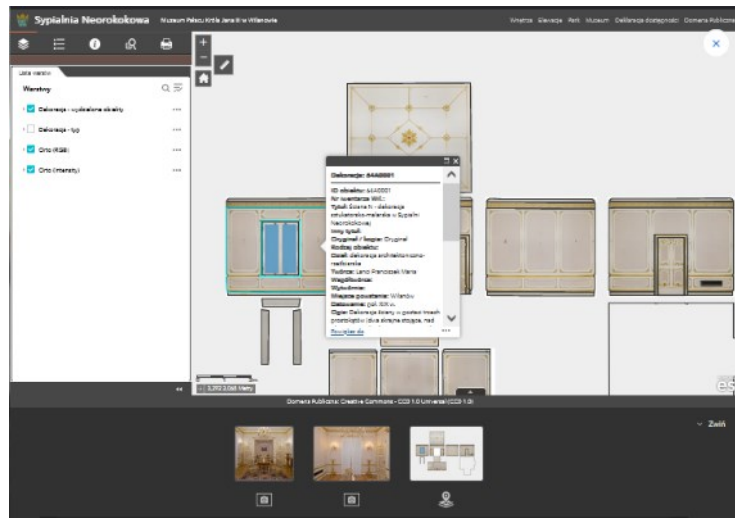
Sypialnia Neorokokowa Muzeum Pałacu Króla Jana III w Wilanowie

Wnętrze Elewacje Park Muzeum Deklaracja dostępności Domena Publiczna

Lista warstw

Warstwy

Dekoracje - wydzielone obrazy

Dekoracje - typ

Orto (RGB)

Orto (intensity)

Dekoracja: 64A0001

ID obiektu: 64A0001
Nr inwentarza: Wil.
Tytuł: Ściana N - dekoracja stiukatorsko-malarska w Sypialni Neorokokowej
Inny tytuł:
Oryginał / kopia: Oryginał
Rodzaj obiektu:
Dział: dekoracja architektoniczno-rzeźbiarska
Twórca: Leon Franciszek Marie
Współtwórca:
Wykonawca:
Miejsce powstania: Wilanów
Datowanie: poł. XIX w.
Opis: Dekoracja ściany w postaci trzech prostokątów (dwa skrajne stojące, nad

Powiększ do

1:372 3.088 Metry

Domena Publiczna: Creative Commons - CC0 1.0 Universal (CC0 1.0)

Zwiń

esri